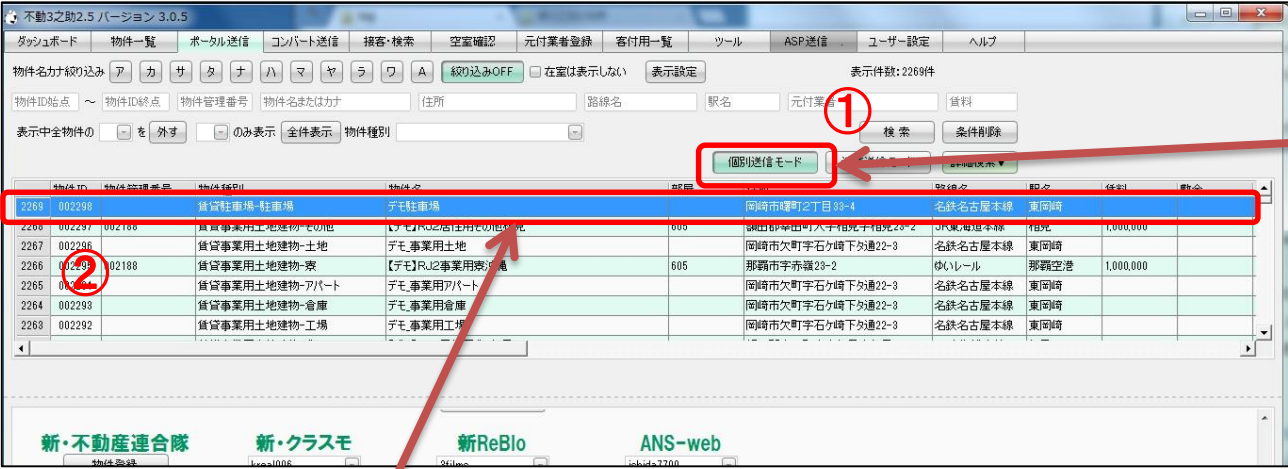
不動3之助2.5 バージョン 3.0.5

ダッシュボード | 物件一覧 | ポータル送信 | コンバート送信 | 接客・検索 | 空室確認 | 元付業者登録 | 客付用一覧 | ツール | ASP送信 | ユーザー設定 | ヘルプ

物件名カナ絞り込み ア カ サ タ ナ ハ マ ヤ ラ ワ A 絞り込みOFF 在室は表示しない 表示設定 表示件数: 2269件

物件ID始点 〜 物件ID終点 物件管理番号 物件名またはカナ 住所 路線名 駅名 元付業者 賃料

表示中全物件の を 外す のみ表示 全件表示 物件種別 検索 条件削除

①

個別送信モード 詳細検索▼

| | 物件ID | 物件管理番号 | 物件種別 | 物件名 | 部屋 | 住所 | 路線名 | 駅名 | 賃料 | 敷金 |
|---|---|---|---|---|---|---|---|---|---|---|
| 2269 | 002298 | | 賃貸駐車場-駐車場 | デモ駐車場 | | 岡崎市曙町2丁目33-4 | 名鉄名古屋本線 | 東岡崎 | | |
| 2268 | 002297 | 002188 | 賃貸事業用土地建物-その他 | 【デモ】RJ2店住用その他物件 | 605 | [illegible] | JR東海道本線 | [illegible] | 1,000,000 | |
| 2267 | 002296 | | 賃貸事業用土地建物-土地 | デモ_事業用土地 | | 岡崎市欠町字石ケ崎下タ通22-3 | 名鉄名古屋本線 | 東岡崎 | | |
| 2266 | 002295 | 002188 | 賃貸事業用土地建物-寮 | 【デモ】RJ2事業用寮物件 | 605 | 那覇市字赤嶺23-2 | ゆいレール | 那覇空港 | 1,000,000 | |
| 2265 | 002294 | | 賃貸事業用土地建物-アパート | デモ_事業用アパート | | 岡崎市欠町字石ケ崎下タ通22-3 | 名鉄名古屋本線 | 東岡崎 | | |
| 2264 | 002293 | | 賃貸事業用土地建物-倉庫 | デモ_事業用倉庫 | | 岡崎市欠町字石ケ崎下タ通22-3 | 名鉄名古屋本線 | 東岡崎 | | |
| 2263 | 002292 | | 賃貸事業用土地建物-工場 | デモ_事業用工場 | | 岡崎市欠町字石ケ崎下タ通22-3 | 名鉄名古屋本線 | 東岡崎 | | |

②

新・不動産連合隊 物件登録
新・クラスモ kreal006
新ReBlo 3filmo
ANS-web ishida7700